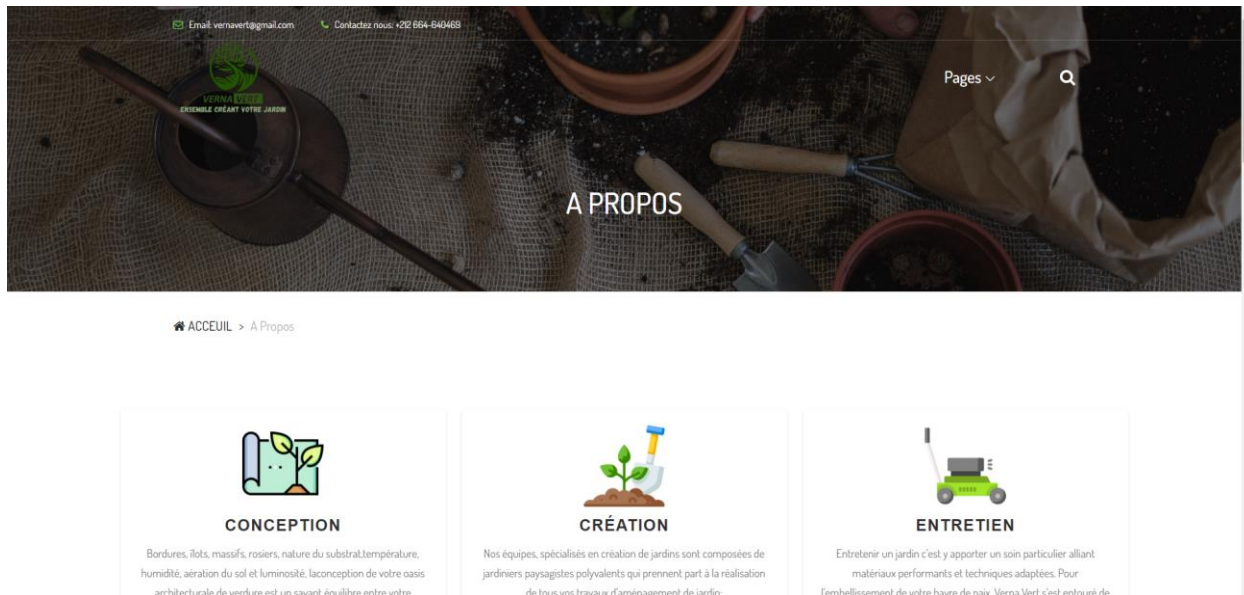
Email: vernavert@gmail.com Contactez nous: +212 664-640469

VERNA VERT
ENSEMBLE CRÉANT VOTRE JARDIN

Pages

A PROPOS

ACCEUIL > A Propos

CONCEPTION

Bordures, îlots, massifs, rosiers, nature du substrat,température, humidité, aération du sol et luminosité, laconception de votre oasis architecturale de verdure est un savant équilibre entre votre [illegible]

CRÉATION

Nos équipes, spécialisés en création de jardins sont composées de jardiniers paysagistes polyvalents qui prennent part à la réalisation de tous vos travaux d'aménagement de jardin:

ENTRETIEN

Entretenir un jardin c'est y apporter un soin particulier alliant matériaux performants et techniques adaptées. Pour l'embellissement de votre havre de paix, Verna Vert s'est entouré de